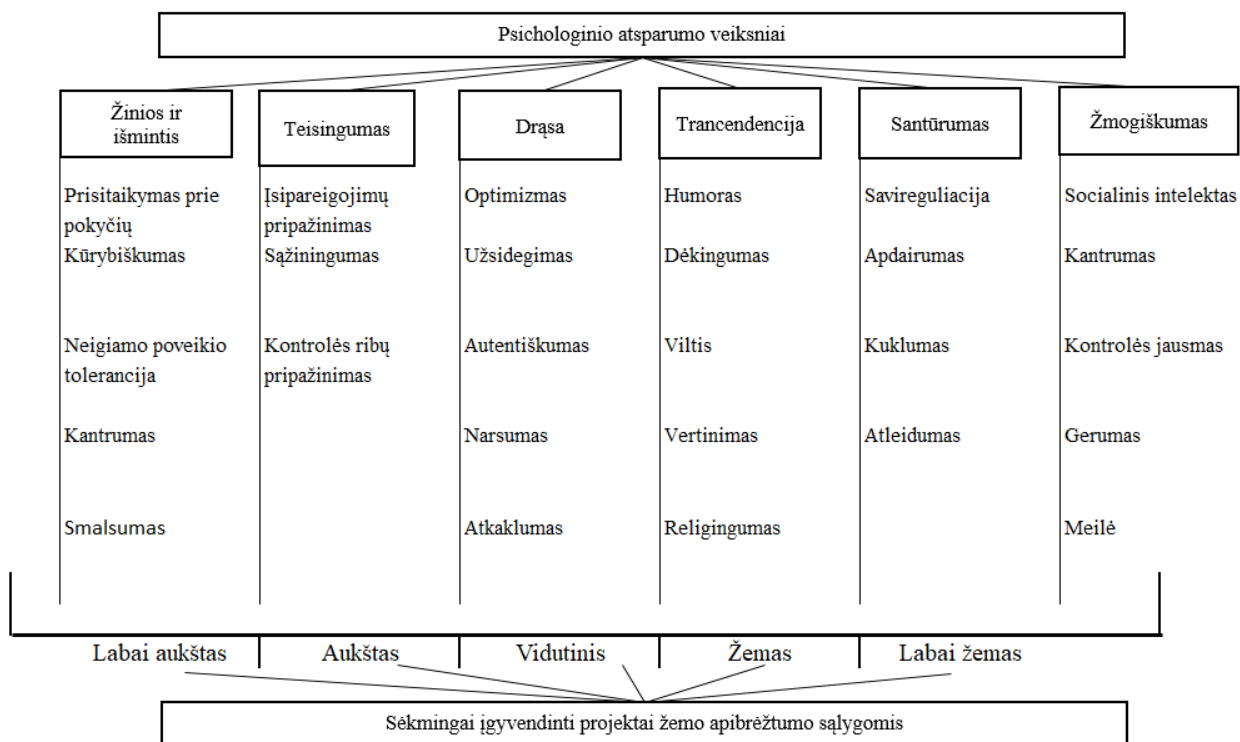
Psichologinio atsparumo veiksniai

Žinios ir išmintis

Prisitaikymas prie pokyčių
Kūrybiškumas

Neigiamo poveikio tolerancija

Kantrumas

Smalsumas

Teisingumas

Įsipareigojimų pripažinimas
Sąžiningumas

Kontrolės ribų pripažinimas

Drąsa

Optimizmas

Užsidegimas

Autentiškumas

Narsumas

Atkaklumas

Trancendencija

Humoras

Dėkingumas

Viltis

Vertinimas

Religingumas

Santūrumas

Savireguliacija

Apdairumas

Kuklumas

Atleidumas

Žmogiškumas

Socialinis intelektas

Kantrumas

Kontrolės jausmas

Gerumas

Meilė

Labai aukštas | Aukštas | Vidutinis | Žemas | Labai žemas

Sėkmingai įgyvendinti projektai žemo apibrėžtumo sąlygomis